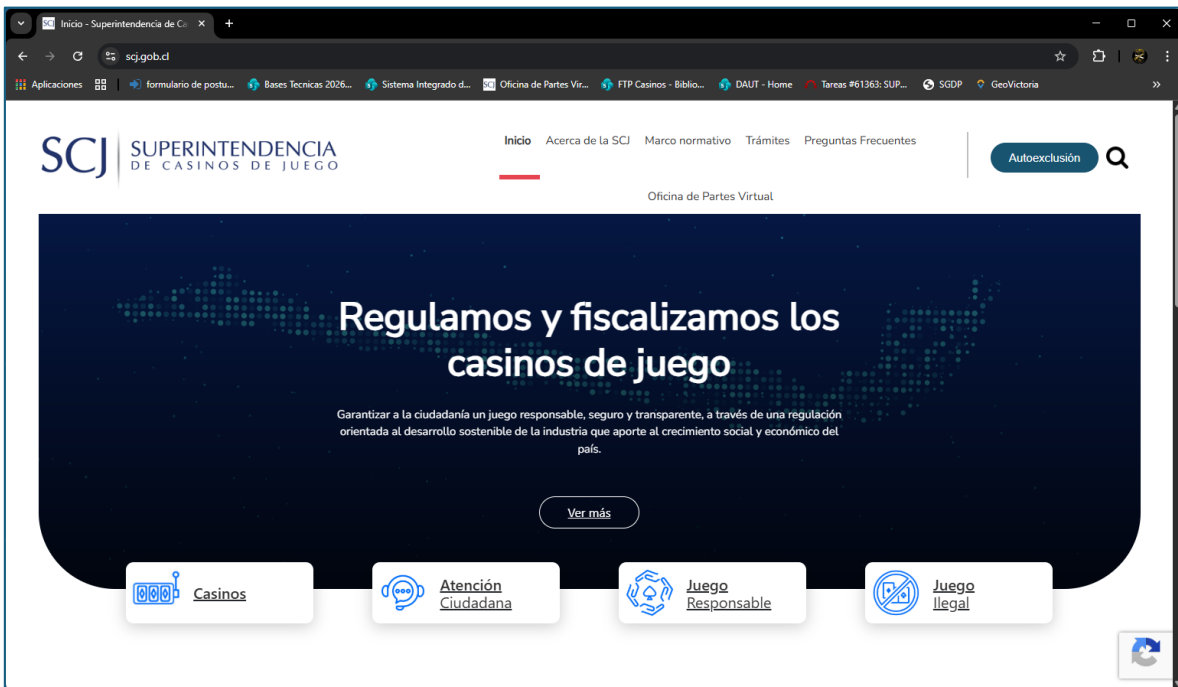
SCJ Inicio - Superintendencia de Ca ×

scj.gob.cl

Aplicaciones | formulario de postu... Bases Tecnicas 2026... Sistema Integrado d... Oficina de Partes Vir... FTP Casinos - Biblio... DAUT - Home Tareas #61363: SUP... SGDP GeoVictoria »

SCJ SUPERINTENDENCIA DE CASINOS DE JUEGO

Inicio Acerca de la SCJ Marco normativo Trámites Preguntas Frecuentes

Oficina de Partes Virtual

Autoexclusión

Regulamos y fiscalizamos los casinos de juego

Garantizar a la ciudadanía un juego responsable, seguro y transparente, a través de una regulación orientada al desarrollo sostenible de la industria que aporte al crecimiento social y económico del país.

Ver más

Casinos

Atención Ciudadana

Juego Responsable

Juego Ilegal